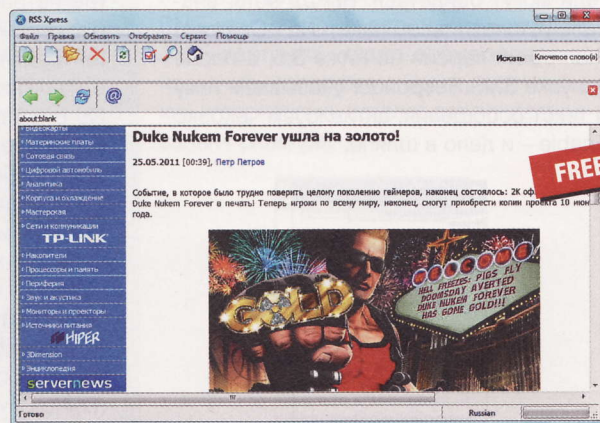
RSS Xpress

Файл Правка Обновить Отобразить Сервис Помощь

Искать Ключевое слово(а)

about:blank

Видеокарты
Материнские платы
Сотовая связь
Цифровой автомобиль
Аналитика
Корпуса и охлаждение
Мастерская
Сети и коммуникации
TP-LINK
Накопители
Процессоры и память
Периферия
Звук и акустика
Мониторы и проекторы
Источники питания
HIPER
3Dimension
Энциклопедия
servernews

Duke Nukem Forever ушла на золото!

25.05.2011 [00:39], Петр Петров

Событие, в которое было трудно поверить целому поколению геймеров, наконец состоялось: 2K оф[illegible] Duke Nukem Forever в печать! Теперь игроки по всему миру, наконец, смогут приобрести копии проекта 10 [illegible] года.

FREE

GOLD

HELL FREEZES, PIGS FLY
DOOMSDAY AVERTED
DUKE NUKEM FOREVER
HAS GONE GOLD!!!

Готово

Russian